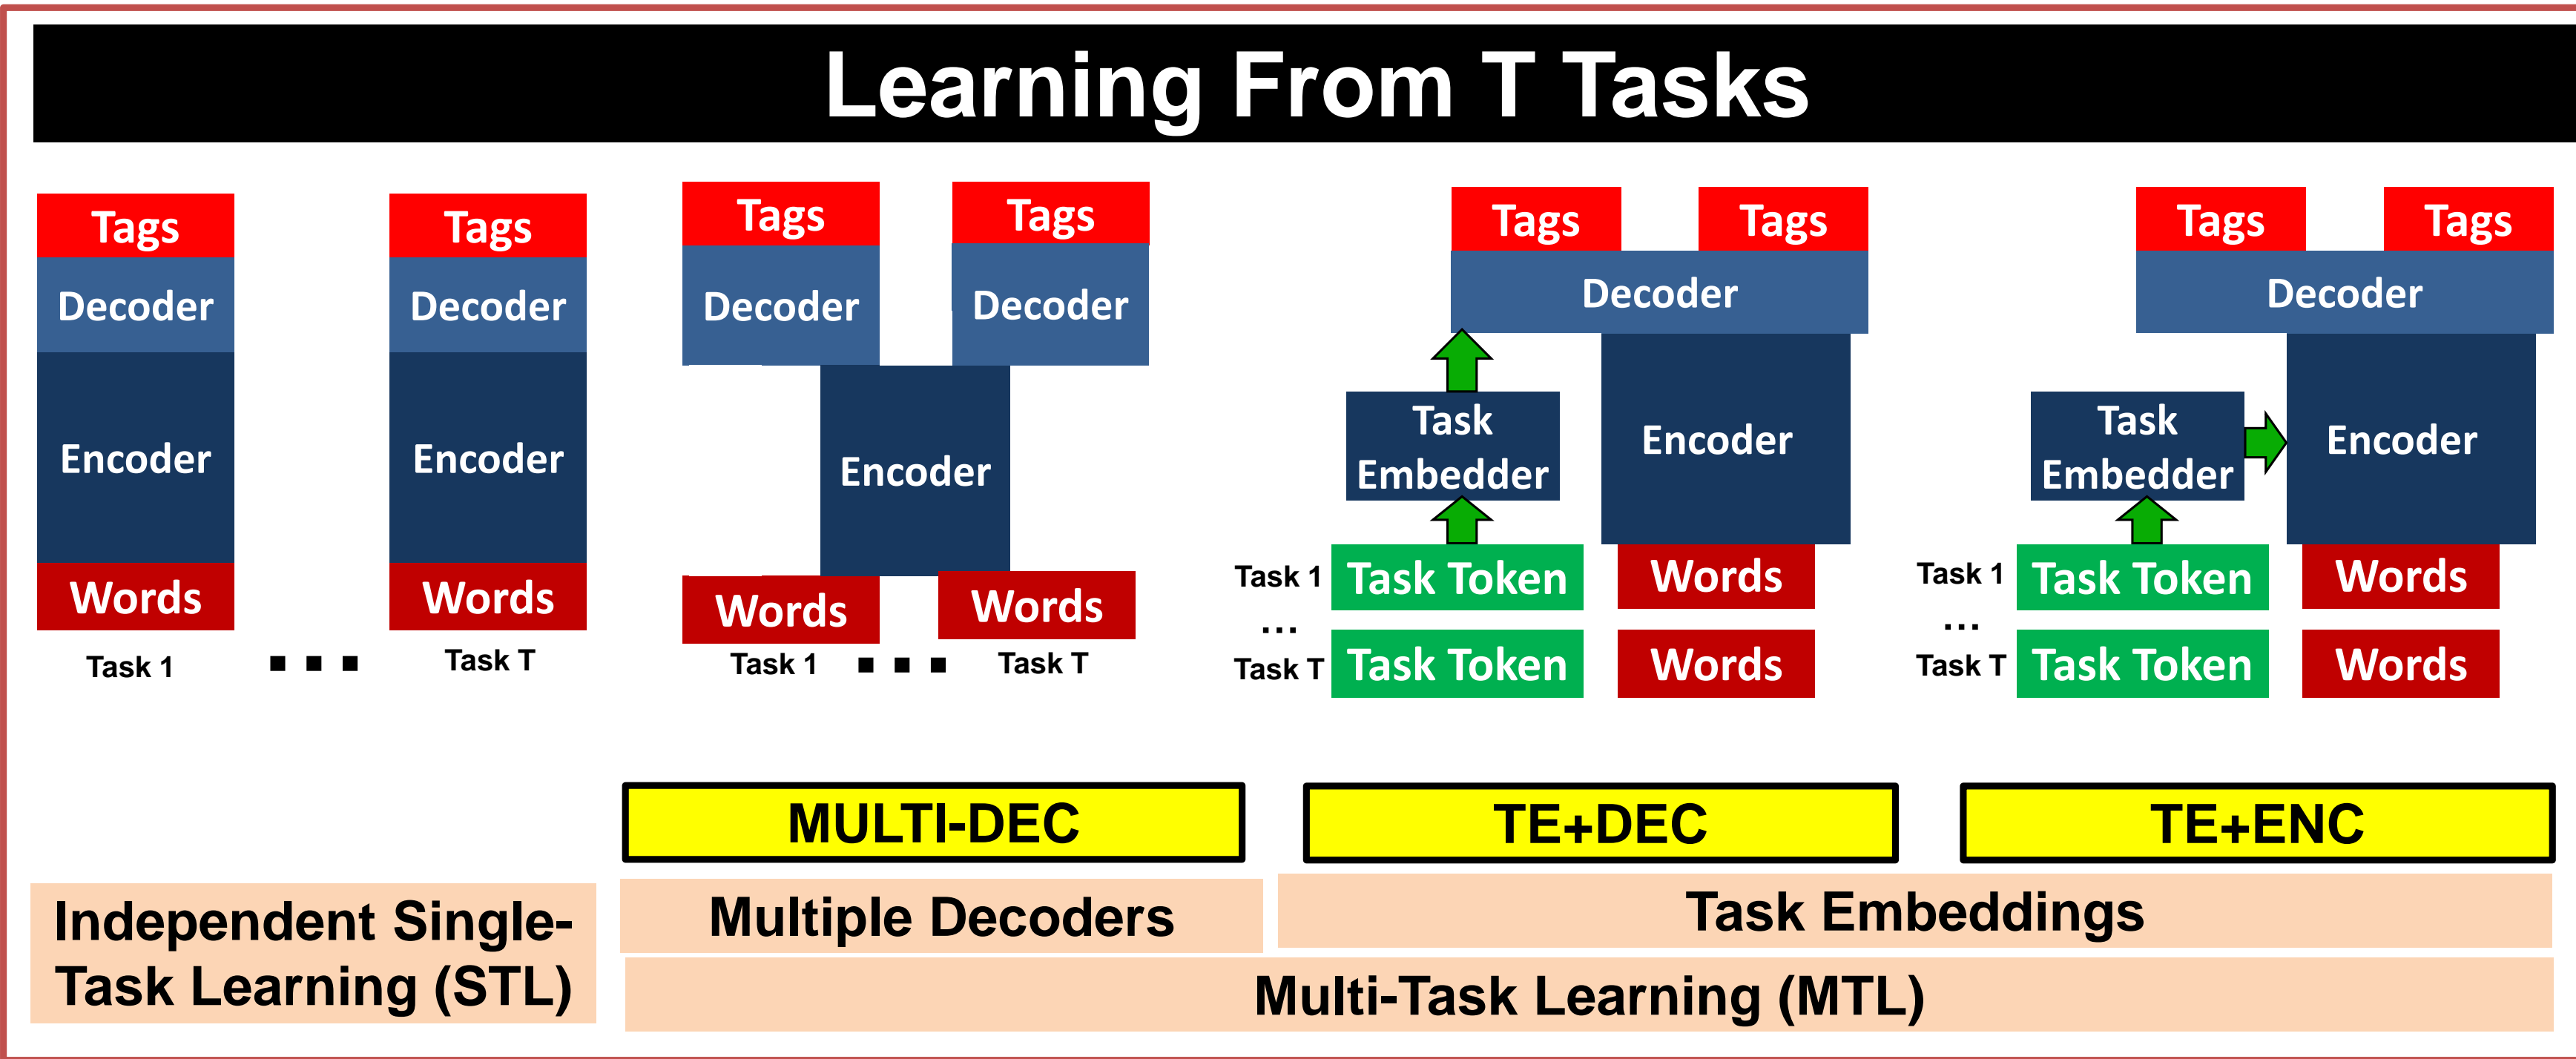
Learning From T Tasks

Tags
Decoder
Encoder
Words
Task 1

■ ■ ■

Tags
Decoder
Encoder
Words
Task T

Tags
Decoder
Tags
Decoder
Encoder
Words
Words
Task 1 ■ ■ ■ Task T

Tags
Tags
Decoder
Task Embedder
Encoder
Task 1 Task Token
Words
...
Task T Task Token
Words

Tags
Tags
Decoder
Task Embedder
Encoder
Task 1 Task Token
Words
...
Task T Task Token
Words

MULTI-DEC
TE+DEC
TE+ENC

Independent Single-Task Learning (STL)
Multiple Decoders
Task Embeddings
Multi-Task Learning (MTL)